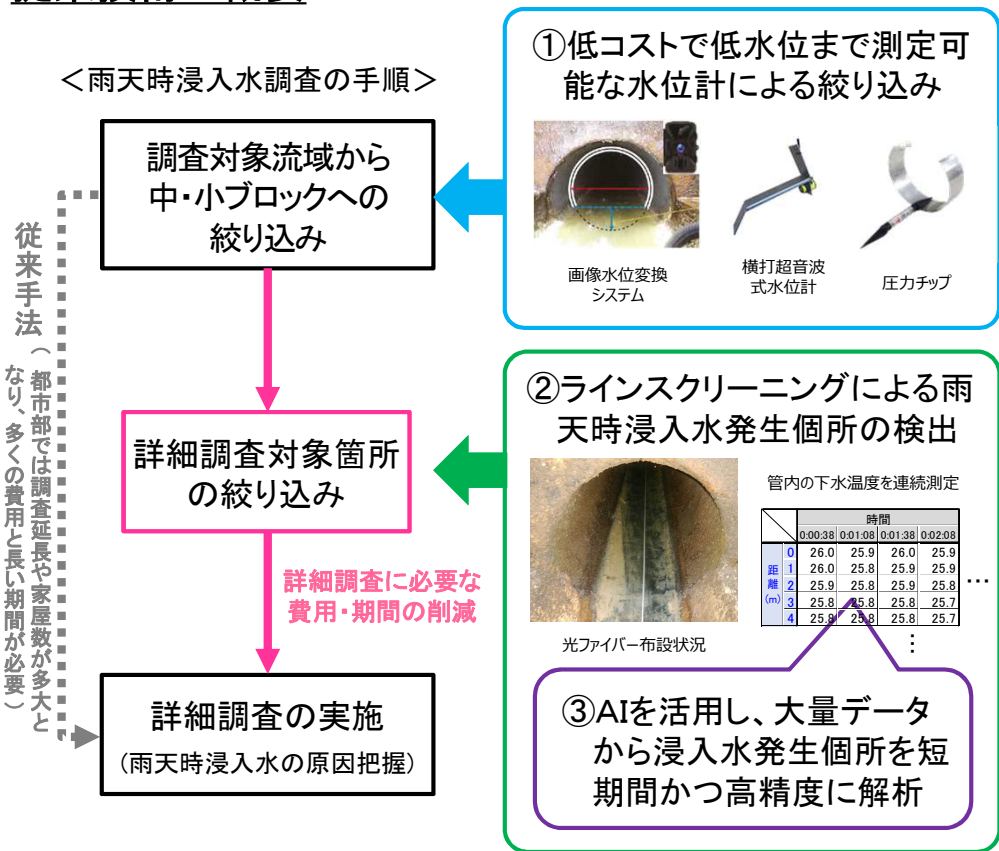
＜雨天時浸入水調査の手順＞

調査対象流域から中・小ブロックへの絞り込み

詳細調査対象箇所の絞り込み

詳細調査に必要な費用・期間の削減

詳細調査の実施
（雨天時浸入水の原因把握）

従来手法（都市部では調査延長や家屋数が多大となり、多くの費用と長い期間が必要）

①低コストで低水位まで測定可能な水位計による絞り込み

画像水位変換システム

横打超音波式水位計

圧力チップ

②ラインスクリーニングによる雨天時浸入水発生個所の検出

光ファイバー布設状況

管内の下水温度を連続測定

| | | 時間 | | | |
|---|---|---|---|---|---|
| | | 0:00:38 | 0:01:08 | 0:01:38 | 0:02:08 |
| 距離（m） | 0 | 26.0 | 25.9 | 26.0 | 25.9 |
| | 1 | 26.0 | 25.8 | 25.9 | 25.9 |
| | 2 | 25.9 | 25.8 | 25.9 | 25.8 |
| | 3 | 25.8 | 25.8 | 25.8 | 25.7 |
| | 4 | 25.8 | 25.8 | 25.8 | 25.7 |

…

⋮

③AIを活用し、大量データから浸入水発生個所を短期間かつ高精度に解析